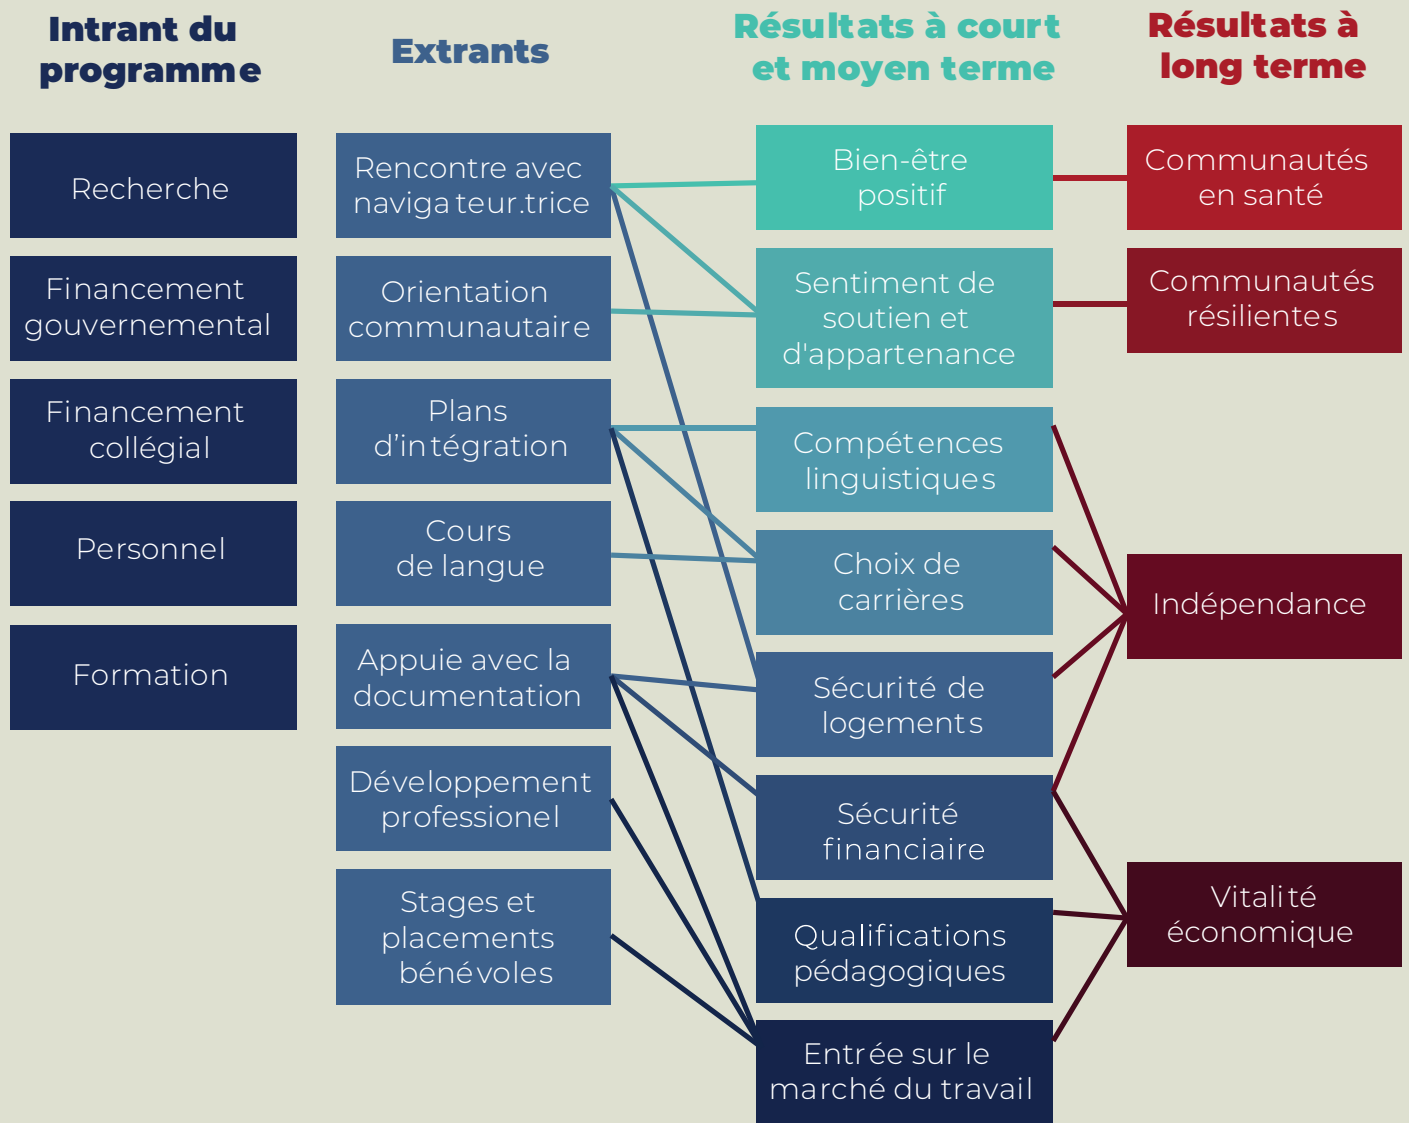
Intrant du programme

Extrants

Résultats à court et moyen terme

Résultats à long terme

Recherche

Financement gouvernemental

Financement collégial

Personnel

Formation

Rencontre avec navigateur.trice

Orientation communautaire

Plans d'intégration

Cours de langue

Appuie avec la documentation

Développement professionel

Stages et placements bénévoles

Bien-être positif

Sentiment de soutien et d'appartenance

Compétences linguistiques

Choix de carrières

Sécurité de logements

Sécurité financiaire

Qualifications pédagogiques

Entrée sur le marché du travail

Communautés en santé

Communautés résilientes

Indépendance

Vitalité économique